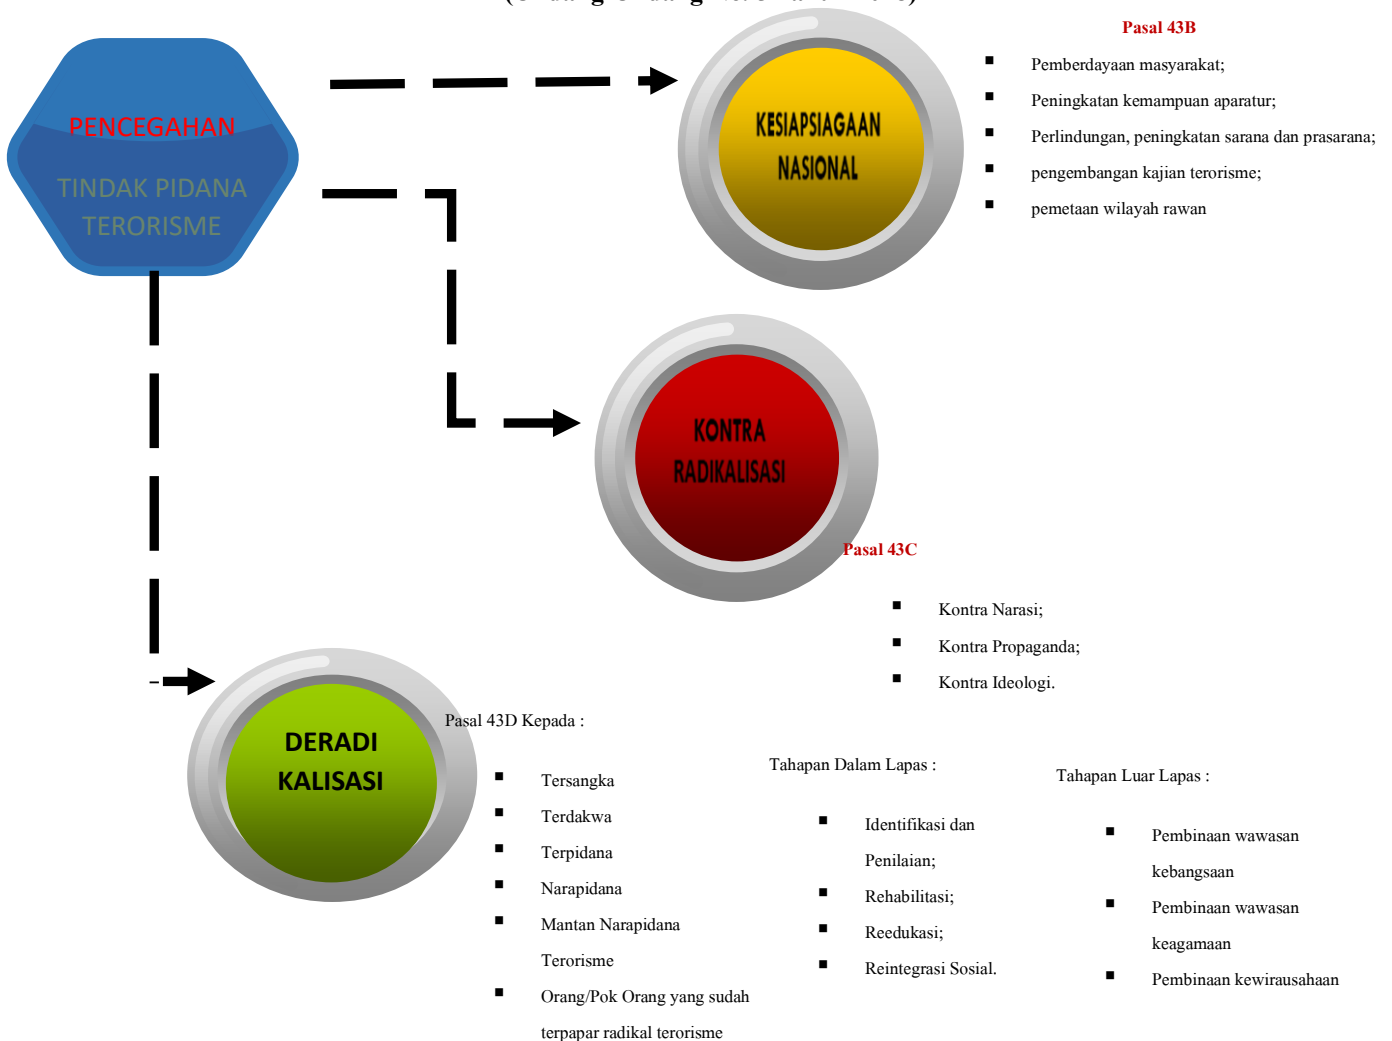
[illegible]

PENCEGAHAN

TINDAK PIDANA TERORISME

KESIAPSIAGAAN NASIONAL

Pasal 43B

- Pemberdayaan masyarakat;
- Peningkatan kemampuan aparatur;
- Perlindungan, peningkatan sarana dan prasarana;
- pengembangan kajian terorisme;
- pemetaan wilayah rawan

KONTRA RADIKALISASI

Pasal 43C

- Kontra Narasi;
- Kontra Propaganda;
- Kontra Ideologi.

DERADI KALISASI

Pasal 43D Kepada :

- Tersangka
- Terdakwa
- Terpidana
- Narapidana
- Mantan Narapidana Terorisme
- Orang/Pok Orang yang sudah terpapar radikal terorisme

Tahapan Dalam Lapas :

- Identifikasi dan Penilaian;
- Rehabilitasi;
- Reedukasi;
- Reintegrasi Sosial.

Tahapan Luar Lapas :

- Pembinaan wawasan kebangsaan
- Pembinaan wawasan keagamaan
- Pembinaan kewirausahaan